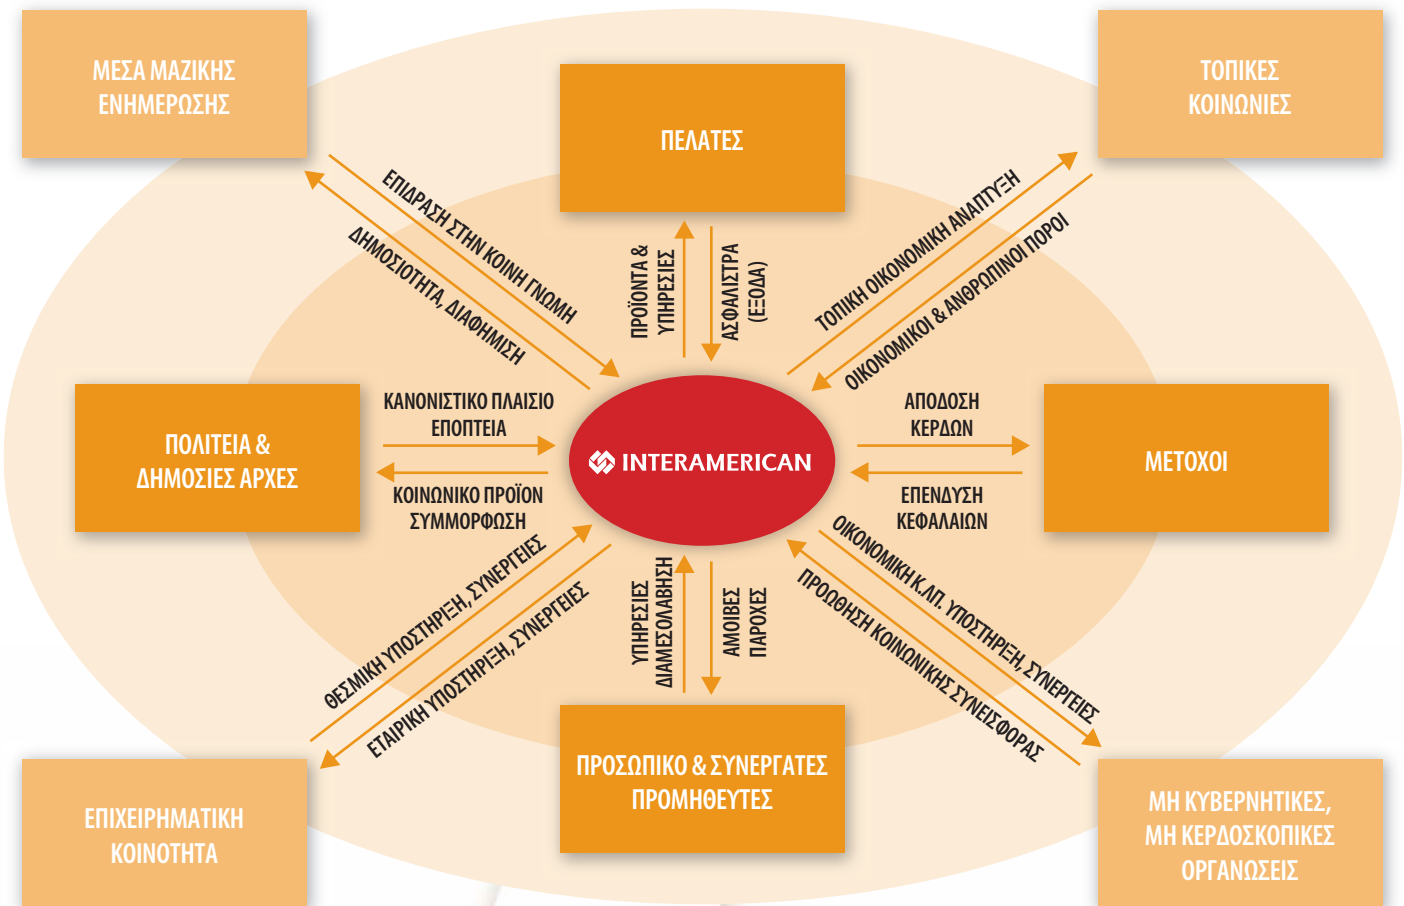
ΜΕΣΑ ΜΑΖΙΚΗΣ ΕΝΗΜΕΡΩΣΗΣ

ΠΕΛΑΤΕΣ

ΤΟΠΙΚΕΣ ΚΟΙΝΩΝΙΕΣ

ΕΠΙΔΡΑΣΗ ΣΤΗΝ ΚΟΙΝΗ ΓΝΩΜΗ

ΔΗΜΟΣΙΟΤΗΤΑ, ΔΙΑΦΗΜΙΣΗ

ΠΡΟΪΟΝΤΑ & ΥΠΗΡΕΣΙΕΣ

ΑΣΦΑΛΙΣΤΡΑ (ΕΞΟΔΑ)

ΤΟΠΙΚΗ ΟΙΚΟΝΟΜΙΚΗ ΑΝΑΠΤΥΞΗ

ΟΙΚΟΝΟΜΙΚΟΙ & ΑΝΘΡΩΠΙΝΟΙ ΠΟΡΟΙ

ΠΟΛΙΤΕΙΑ & ΔΗΜΟΣΙΕΣ ΑΡΧΕΣ

ΚΑΝΟΝΙΣΤΙΚΟ ΠΛΑΙΣΙΟ ΕΠΟΠΤΕΙΑ

ΚΟΙΝΩΝΙΚΟ ΠΡΟΪΟΝ ΣΥΜΜΟΡΦΩΣΗ

INTERAMERICAN

ΑΠΟΔΟΣΗ ΚΕΡΔΩΝ

ΕΠΕΝΔΥΣΗ ΚΕΦΑΛΑΙΩΝ

ΜΕΤΟΧΟΙ

ΘΕΣΜΙΚΗ ΥΠΟΣΤΗΡΙΞΗ, ΣΥΝΕΡΓΕΙΕΣ

ΕΤΑΙΡΙΚΗ ΥΠΟΣΤΗΡΙΞΗ, ΣΥΝΕΡΓΕΙΕΣ

ΥΠΗΡΕΣΙΕΣ ΔΙΑΜΕΣΟΛΑΒΗΣΗ

ΑΜΟΙΒΕΣ ΠΑΡΟΧΕΣ

ΟΙΚΟΝΟΜΙΚΗ Κ.ΛΠ. ΥΠΟΣΤΗΡΙΞΗ, ΣΥΝΕΡΓΕΙΕΣ

ΠΡΟΩΘΗΣΗ ΚΟΙΝΩΝΙΚΗΣ ΣΥΝΕΙΣΦΟΡΑΣ

ΕΠΙΧΕΙΡΗΜΑΤΙΚΗ ΚΟΙΝΟΤΗΤΑ

ΠΡΟΣΩΠΙΚΟ & ΣΥΝΕΡΓΑΤΕΣ ΠΡΟΜΗΘΕΥΤΕΣ

ΜΗ ΚΥΒΕΡΝΗΤΙΚΕΣ, ΜΗ ΚΕΡΔΟΣΚΟΠΙΚΕΣ ΟΡΓΑΝΩΣΕΙΣ